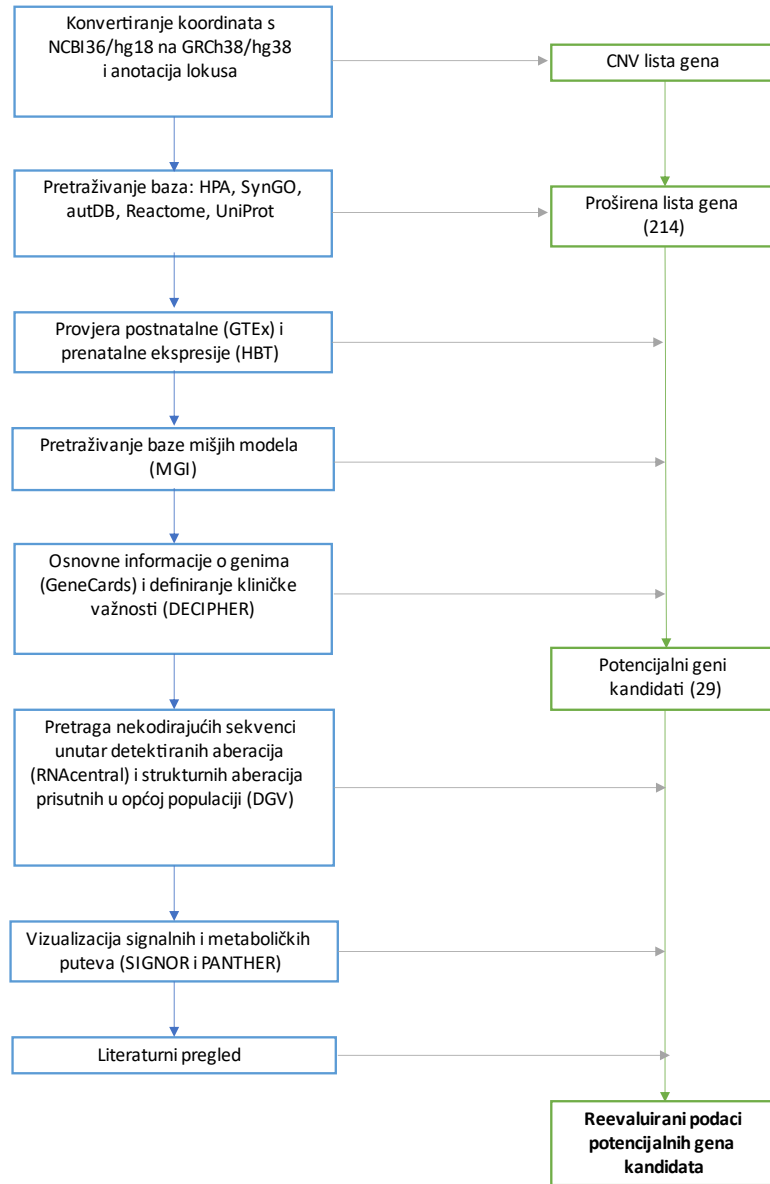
Konvertiranje koordinata s NCBI36/hg18 na GRCh38/hg38 i anotacija lokusa

CNV lista gena

Pretraživanje baza: HPA, SynGO, autDB, Reactome, UniProt

Proširena lista gena (214)

Provjera postnatalne (GTEx) i prenatalne ekspresije (HBT)

Pretraživanje baze mišjih modela (MGI)

Osnovne informacije o genima (GeneCards) i definiranje kliničke važnosti (DECIPHER)

Potencijalni geni kandidati (29)

Pretraga nekodirajućih sekvenci unutar detektiranih aberacija (RNAcentral) i strukturnih aberacija prisutnih u općoj populaciji (DGV)

Vizualizacija signalnih i metaboličkih puteva (SIGNOR i PANTHER)

Literaturni pregled

Reevaluirani podaci potencijalnih gena kandidata